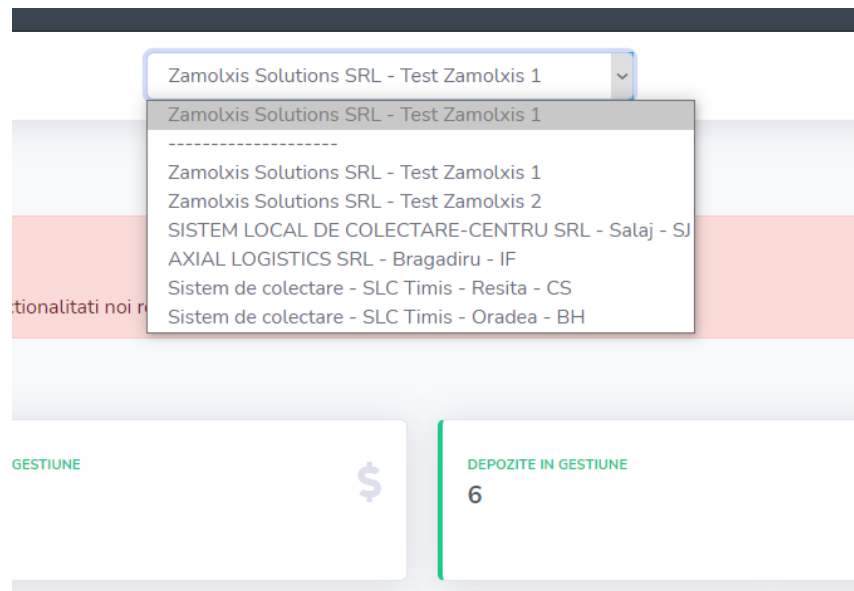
Zamolxis Solutions SRL - Test Zamolxis 1

Zamolxis Solutions SRL - Test Zamolxis 1
--------------------
Zamolxis Solutions SRL - Test Zamolxis 1
Zamolxis Solutions SRL - Test Zamolxis 2
SISTEM LOCAL DE COLECTARE-CENTRU SRL - Salaj - SJ
AXIAL LOGISTICS SRL - Bragadiru - IF
Sistem de colectare - SLC Timis - Resita - CS
Sistem de colectare - SLC Timis - Oradea - BH

tionalitati noi r

GESTIUNE

$

DEPOZITE IN GESTIUNE
6